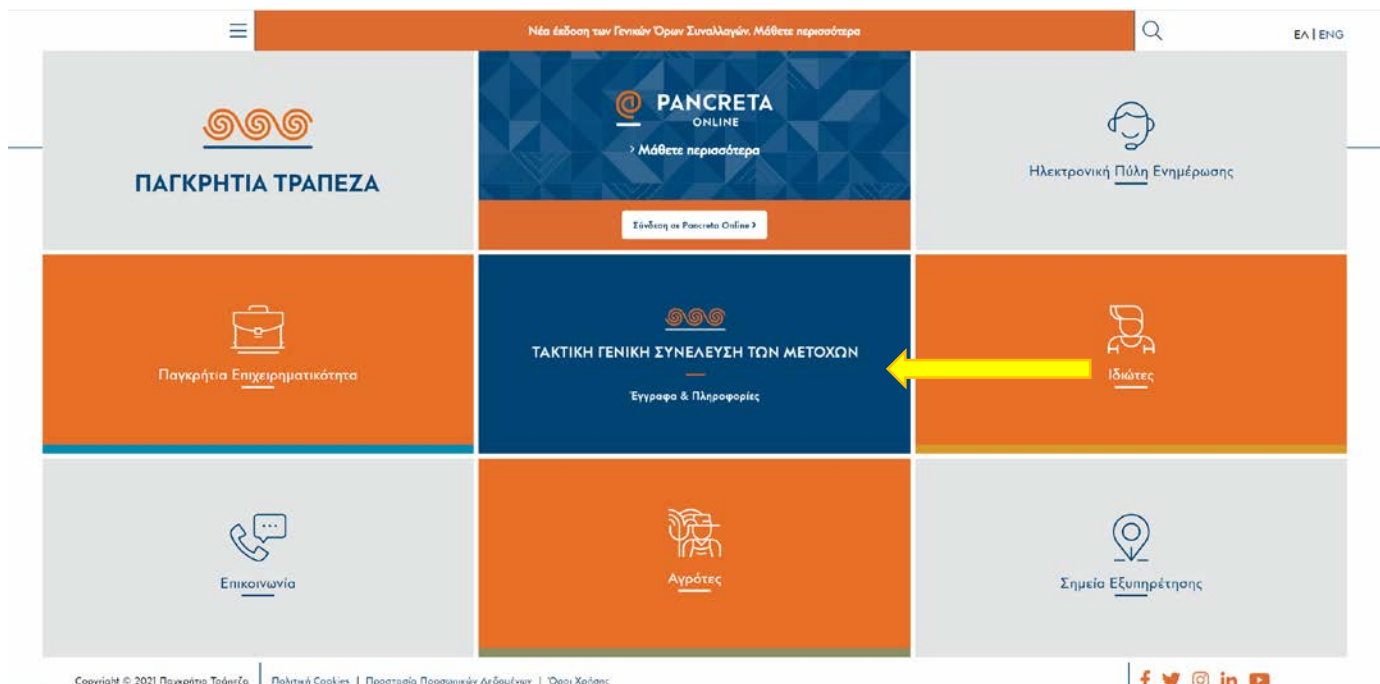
Νέα έκδοση των Γενικών Όρων Συναλλαγών. Μάθετε περισσότερα

ΕΛ | ENG

ΠΑΓΚΡΗΤΙΑ ΤΡΑΠΕΖΑ

PANCRETA ONLINE

› Μάθετε περισσότερα

Σύνδεση σε Pancreta Online ›

Ηλεκτρονική Πύλη Ενημέρωσης

Παγκρήτια Επιχειρηματικότητα

ΤΑΚΤΙΚΗ ΓΕΝΙΚΗ ΣΥΝΕΛΕΥΣΗ ΤΩΝ ΜΕΤΟΧΩΝ

Έγγραφα & Πληροφορίες

Ιδιώτες

Επικοινωνία

Αγρότες

Σημεία Εξυπηρέτησης

Copyright © 2021 Παγκρήτια Τράπεζα | Πολιτική Cookies | Προστασία Προσωπικών Δεδομένων | Όροι Χρήσης